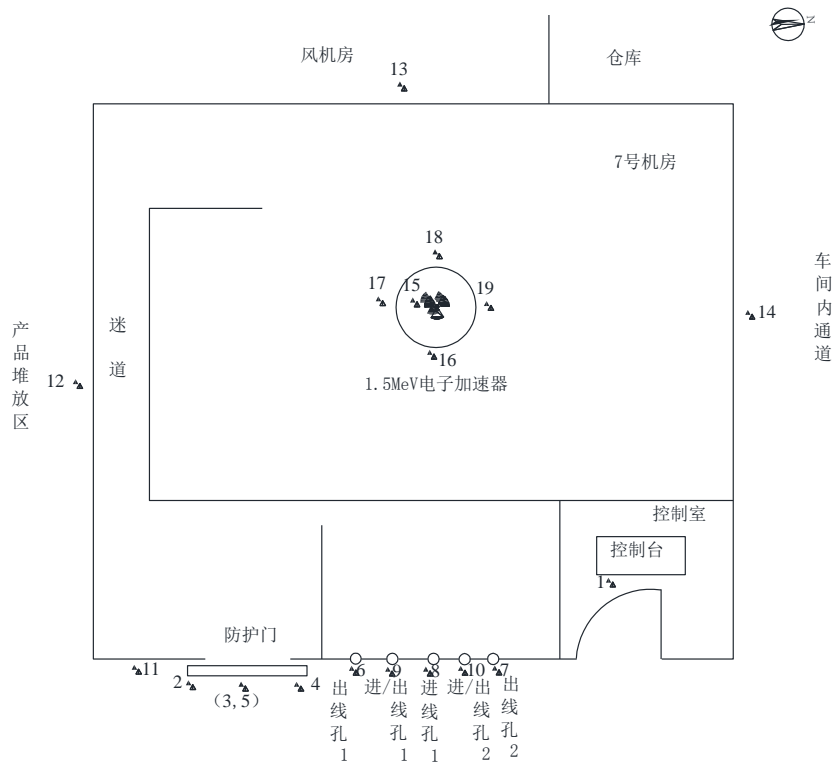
N

风机房

13

仓库

7号机房

18

17

15

19

车间内通道

14

产品堆放区

12

迷道

16

1.5MeV电子加速器

控制室

控制台

1

防护门

11

2

(3, 5)

4

6

9

8

10

7

出线孔1

进/出线孔1

进线孔1

进/出线孔2

出线孔2